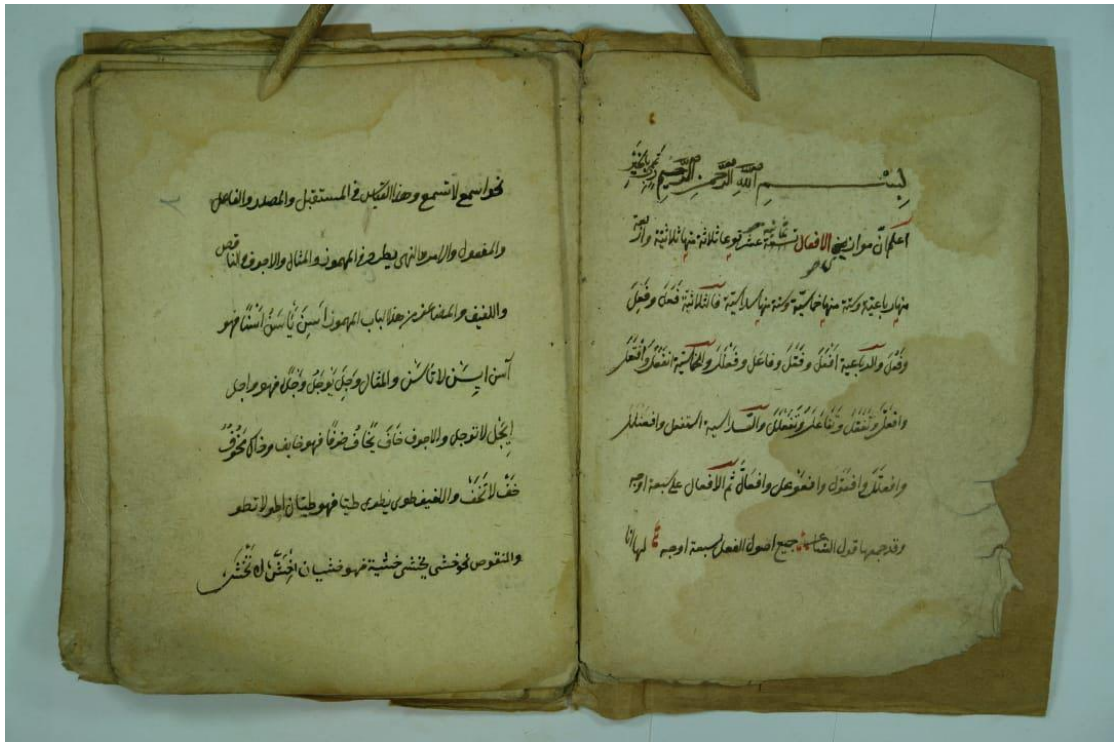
نحو اسمع لاتسمع وعلى هذا القياس في المستقبل والمصدر والفاعل

والمفعول والامر والنهي يطرد في المهموز والمثال والاجوف والناقص

واللفيف والمضاعف من هذا الباب المهموز أسن يأسن أسنا فهو

آسن ايسن لا تأسن والمثال وجل يوجل وجلا فهو واجل

ايجل لا توجل والاجوف خاف يخاف خوفا فهو خائف وذاك مخوف

خف لا تخف واللفيف طوى يطوي طيا فهو طيان اطو لا تطو

والمنقوص نحو خشي يخشى خشية فهو خشيان اخش لا تخش

بسم الله الرحمن الرحيم وبه نستعين

اعلم ان موازين الافعال ستة عشر نوعا ثلاثة منها ثلاثية والاخر

منها رباعية وسبعة منها خماسية وستة منها سداسية فالثلاثية فعل وفعل

وفعل والرباعية افعل وفعل وفاعل وفعلل والخماسية انفعل وافتعل

وافعل وتفعل وتفاعل وتفعلل والسداسية استفعل وافعنلل

وافعلل وافعنلى وافعوعل وافعال ثم الافعال على سبعة اوجه

وقد جمعها قول الشاعر جميع اصول الفعل سبعة اوجه لها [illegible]